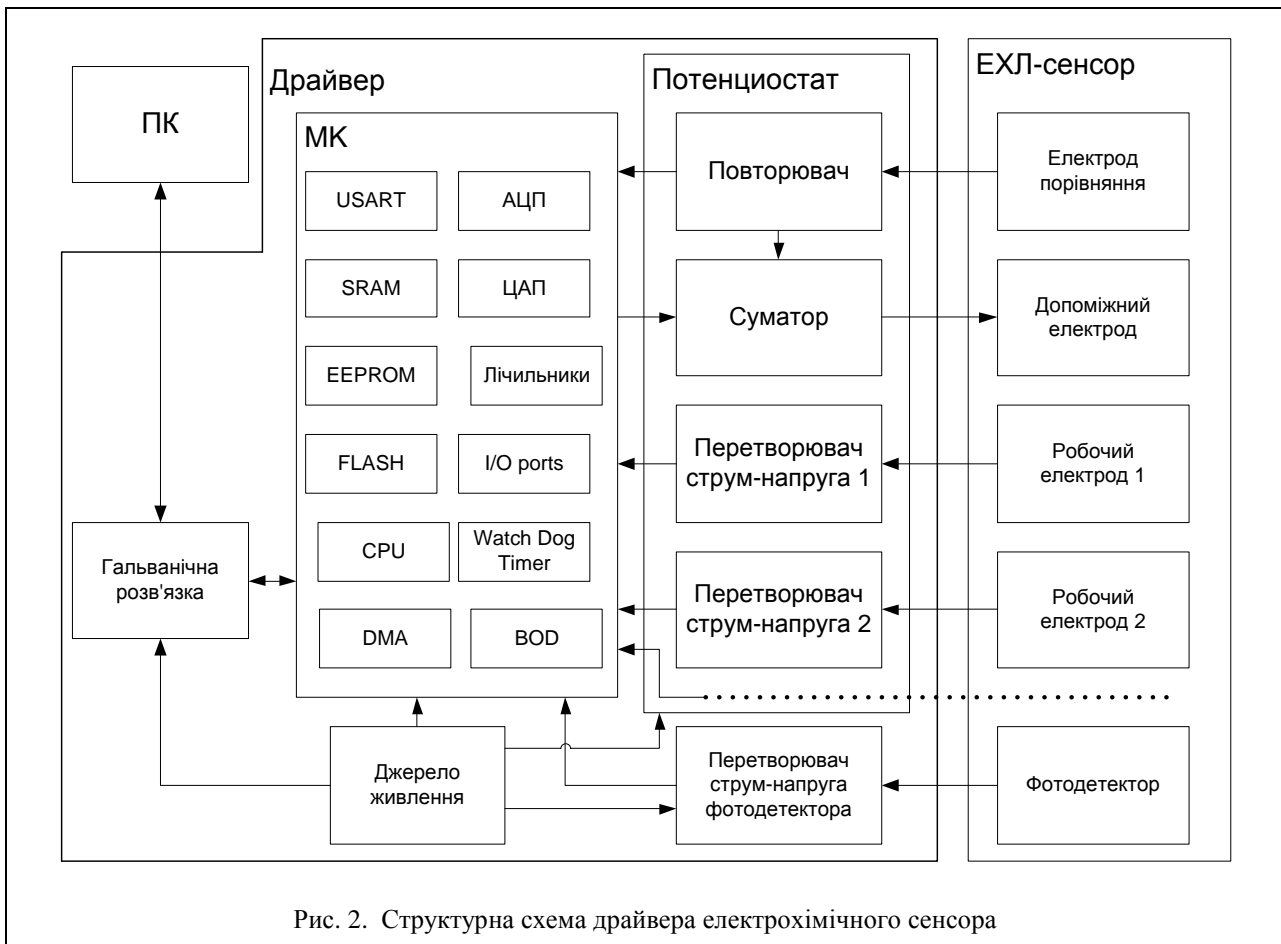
ПК

Драйвер

МК

USART

АЦП

SRAM

ЦАП

EEPROM

Лічильники

FLASH

I/O ports

CPU

Watch Dog Timer

DMA

BOD

Потенциостат

Повторювач

Суматор

Перетворювач струм-напруга 1

Перетворювач струм-напруга 2

ЕХЛ-сенсор

Електрод порівняння

Допоміжний електрод

Робочий електрод 1

Робочий електрод 2

Гальванічна розв'язка

Джерело живлення

Перетворювач струм-напруга фотодетектора

Фотодетектор

Рис. 2. Структурна схема драйвера електрохімічного сенсора